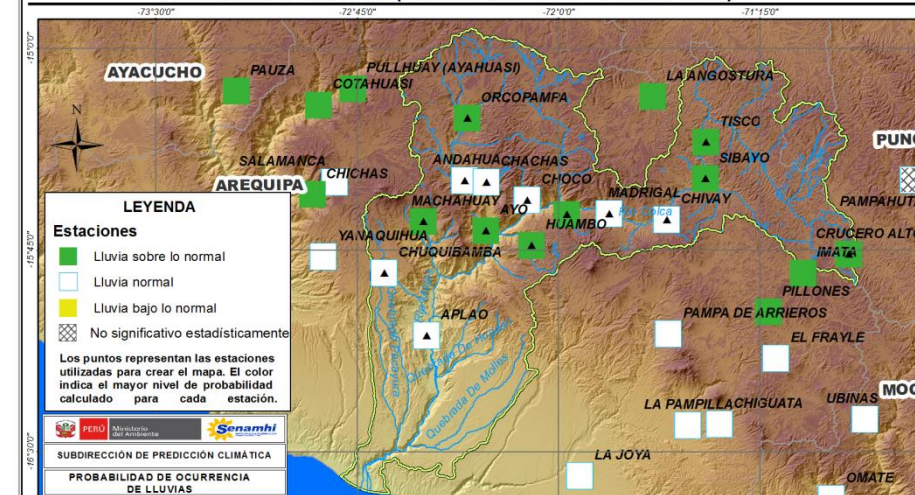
-73°30'0"
-72°45'0"
-72°0'0"
-71°15'0"
-15°0'0"
-15°45'0"
-16°30'0"

AYACUCHO
PAUZA
PULLHUAY (AYAHUASI)
COTAHUASI
LA ANGOSTURA
ORCOPAMPA
TISCO
PUNO
SALAMANCA
SIBAYO
ANDAHUA
CHACHAS
CHICHAS
AREQUIPA
CHOCO
MADRIGAL
CHIVAY
PAMPAHUTA
MACHAHUAY
AYO
HUAMBO
Rio Colca
CRUCERO ALTO
YANAQUIHUA
IMATA
CHUQUIBAMBA
PILLONES
APLAO
PAMPA DE ARRIEROS
EL FRAYLE
Quebrada De Molles
Quebrada De Huarma
MOQ
LA PAMPILLA
CHIGUATA
UBINAS
LA JOYA
OMATE

LEYENDA
Estaciones
Lluvia sobre lo normal
Lluvia normal
Lluvia bajo lo normal
No significativo estadísticamente
Los puntos representan las estaciones utilizadas para crear el mapa. El color indica el mayor nivel de probabilidad calculado para cada estación.

PERÚ Ministerio del Ambiente
Senamhi
SUBDIRECCIÓN DE PREDICCIÓN CLIMÁTICA
PROBABILIDAD DE OCURRENCIA DE LLUVIAS